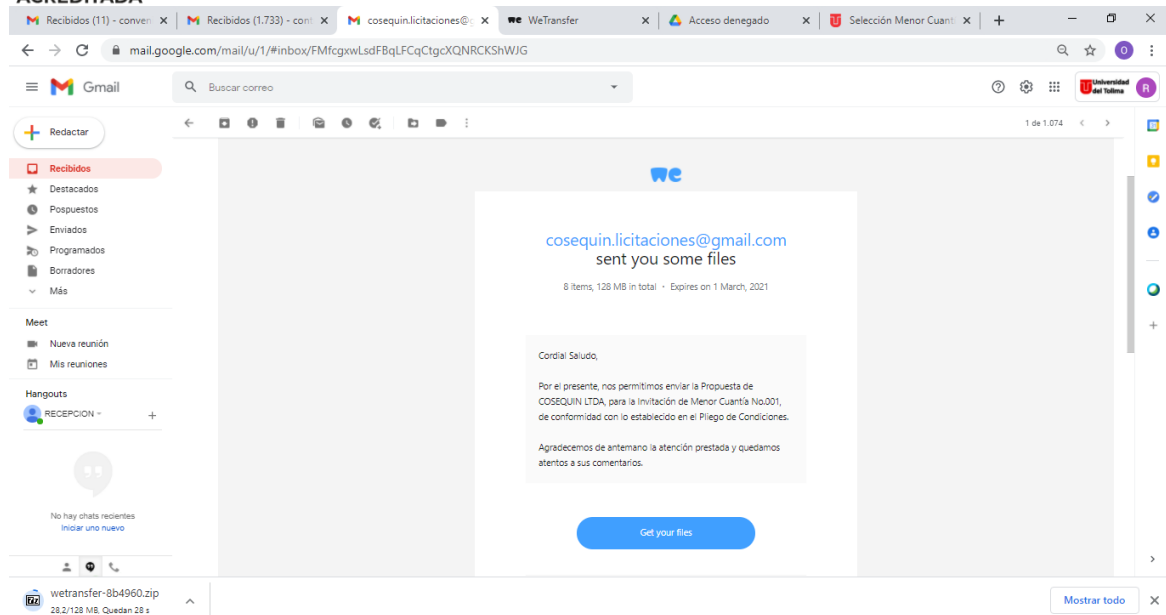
ACREDITADA

Recibidos (11) - conven | Recibidos (1.733) - cont | cosequin.licitaciones@ | WeTransfer | Acceso denegado | Selección Menor Cuant

mail.google.com/mail/u/1/#inbox/FMfcgxwLsdFBqLFCqCtgcXQNRCKShWJG

Gmail

Buscar correo

Universidad del Tolima

Redactar

Recibidos
Destacados
Pospuestos
Enviados
Programados
Borradores
Más

Meet
Nueva reunión
Mis reuniones

Hangouts
RECEPCION

No hay chats recientes
Iniciar uno nuevo

1 de 1.074

we

cosequin.licitaciones@gmail.com
sent you some files

8 items, 128 MB in total · Expires on 1 March, 2021

Cordial Saludo,

Por el presente, nos permitimos enviar la Propuesta de COSEQUIN LTDA, para la Invitación de Menor Cuantía No.001, de conformidad con lo establecido en el Pliego de Condiciones.

Agradecemos de antemano la atención prestada y quedamos atentos a sus comentarios.

Get your files

wetransfer-8b4960.zip
28,2/128 MB, Quedan 28 s

Mostrar todo